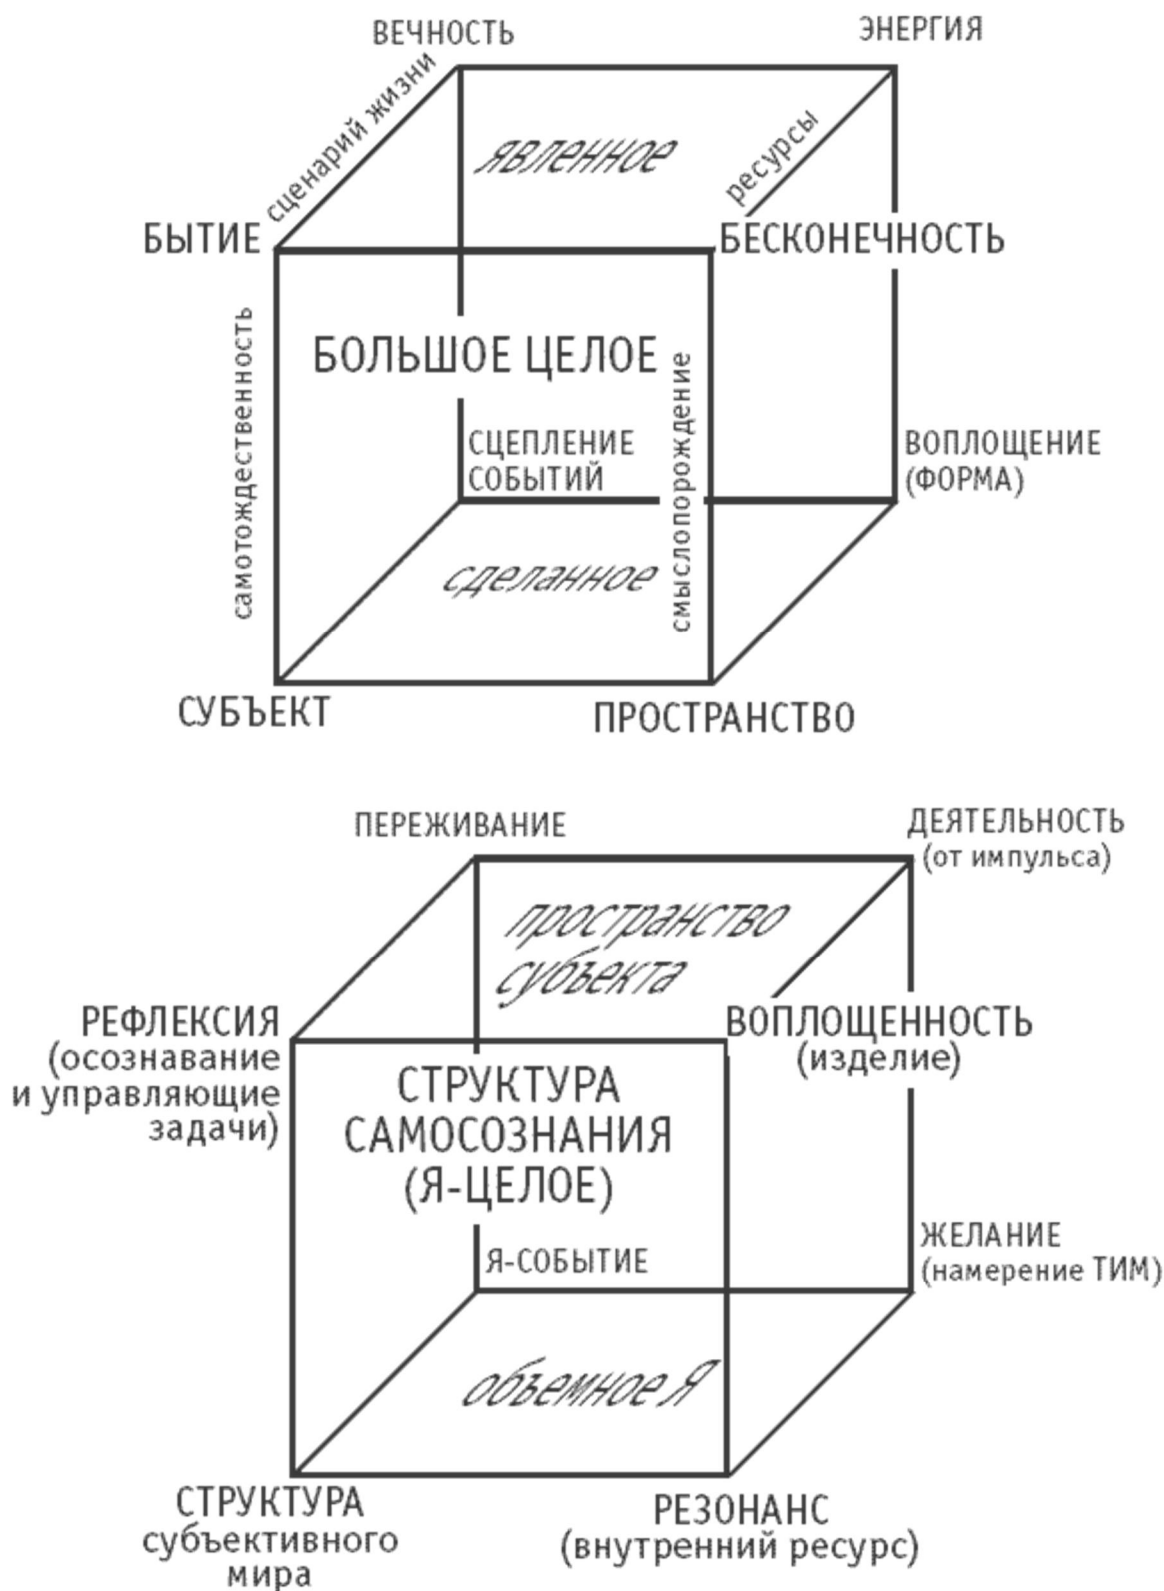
ВЕЧНОСТЬ

ЭНЕРГИЯ

сценарий жизни

явленное

ресурсы

БЫТИЕ

БЕСКОНЕЧНОСТЬ

самотождественность

БОЛЬШОЕ ЦЕЛОЕ

смыслопорождение

СЦЕПЛЕНИЕ СОБЫТИЙ

ВОПЛОЩЕНИЕ (ФОРМА)

сделанное

СУБЪЕКТ

ПРОСТРАНСТВО

ПЕРЕЖИВАНИЕ

ДЕЯТЕЛЬНОСТЬ (от импульса)

пространство субъекта

РЕФЛЕКСИЯ (осознавание и управляющие задачи)

ВОПЛОЩЕННОСТЬ (изделие)

СТРУКТУРА САМОСОЗНАНИЯ (Я-ЦЕЛОЕ)

Я-СОБЫТИЕ

ЖЕЛАНИЕ (намерение ТИМ)

объемное Я

СТРУКТУРА субъективного мира

РЕЗОНАНС (внутренний ресурс)